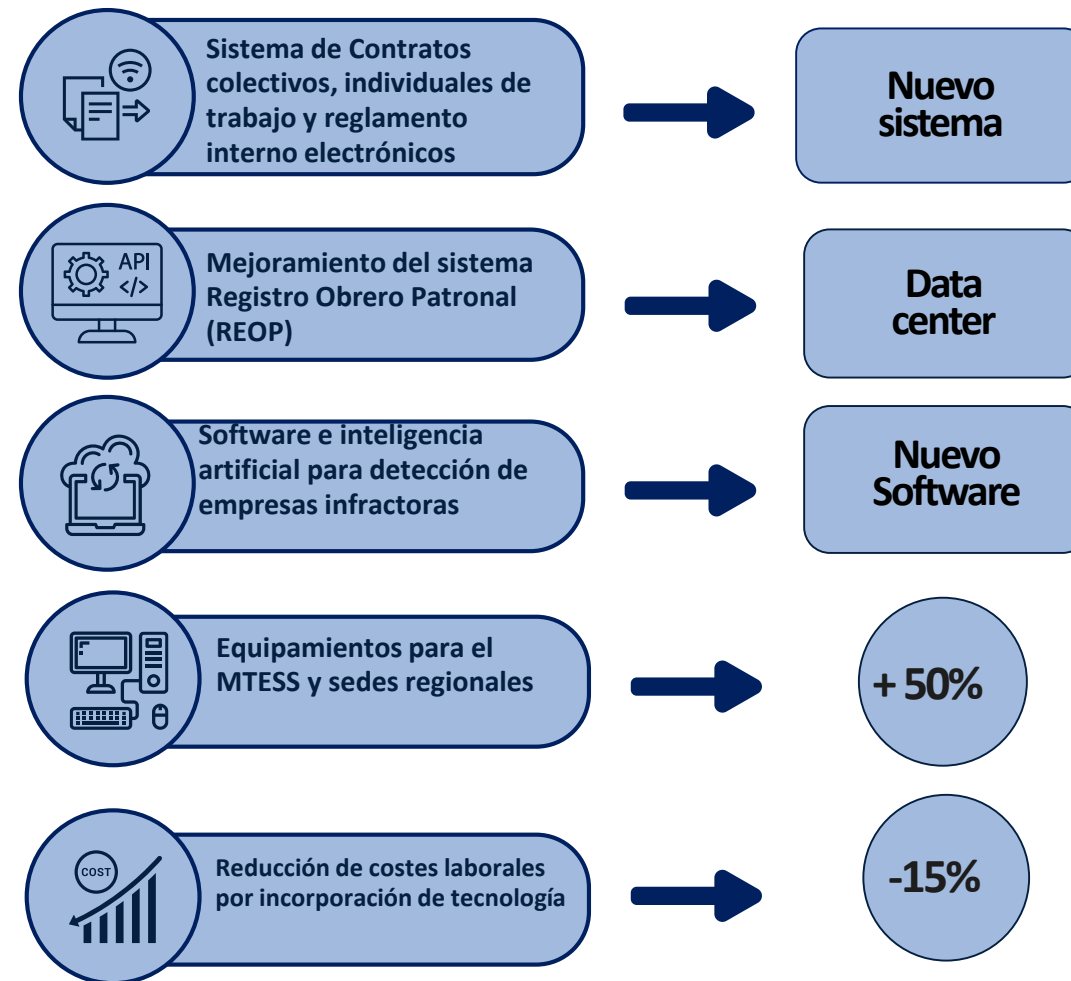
Sistema de Contratos colectivos, individuales de trabajo y reglamento interno electrónicos

Nuevo sistema

API </>

Mejoramiento del sistema Registro Obrero Patronal (REOP)

Data center

Software e inteligencia artificial para detección de empresas infractoras

Nuevo Software

Equipamientos para el MTESS y sedes regionales

+ 50%

COST

Reducción de costes laborales por incorporación de tecnología

-15%